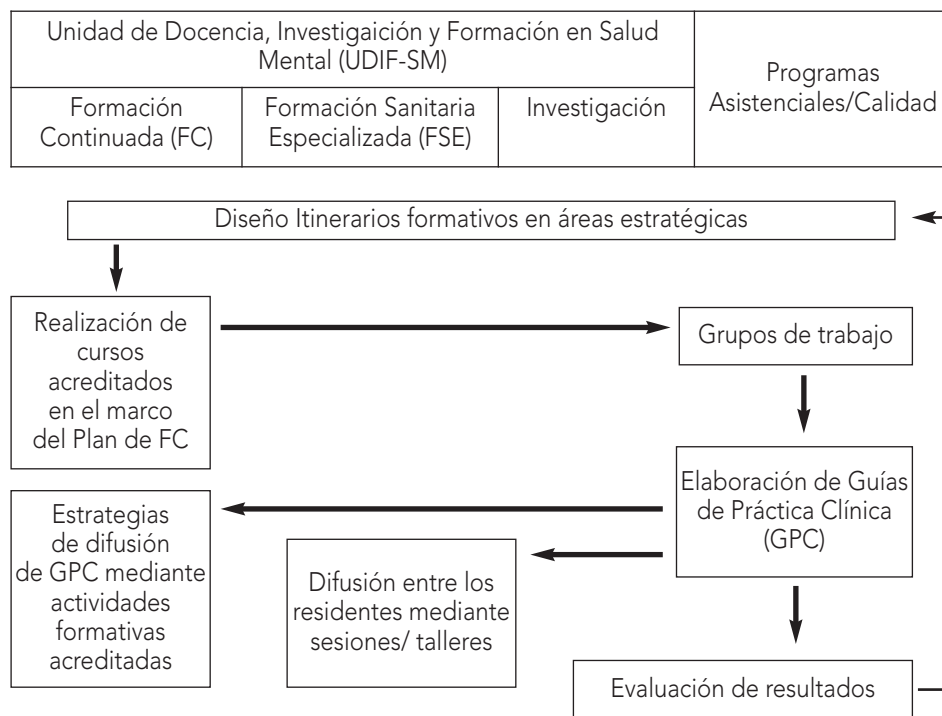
| Unidad de Docencia, Investigaición y Formación en Salud Mental (UDIF-SM) | | | Programas Asistenciales/Calidad |
|---|---|---|---|
| Formación Continuada (FC) | Formación Sanitaria Especializada (FSE) | Investigación | |

Diseño Itinerarios formativos en áreas estratégicas

Realización de cursos acreditados en el marco del Plan de FC

Grupos de trabajo

Elaboración de Guías de Práctica Clínica (GPC)

Estrategias de difusión de GPC mediante actividades formativas acreditadas

Difusión entre los residentes mediante sesiones/ talleres

Evaluación de resultados